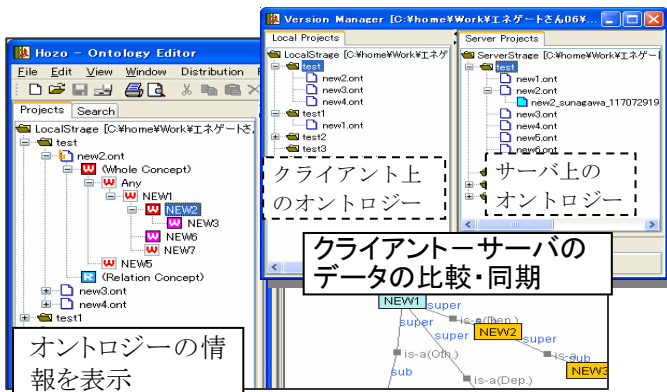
Hozo - Ontology Editor
File Edit View Window Distribution
Projects Search
LocalStrage [C:¥home¥Work¥エネゲートさん
test
new2.ont
W (Whole Concept)
W Any
W NEW1
W NEW2
W NEW3
W NEW6
W NEW7
W NEW5
R (Relation Concept)
new3.ont
new4.ont
test1

Version Manager [C:¥home¥Work¥エネゲートさん06¥
Local Projects
LocalStrage [C:¥home¥Work¥エネゲ
test
new2.ont
new3.ont
new4.ont
test1
new1.ont
test2
test3

Server Projects
ServerStrage [C:¥home¥Work¥エネゲー
test
new1.ont
new2.ont
new2_sunagawa_117072919
new3.ont
new4.ont
new5.ont
new6.ont

クライアント上のオントロジー

サーバ上のオントロジー

クライアントーサーバのデータの比較・同期

NEW1
super
is-a(Dep.)
super
NEW2
super
is-a(Oth.)
is-a
sub
sub
is-a(Dep.)
NEW3

オントロジーの情報を表示